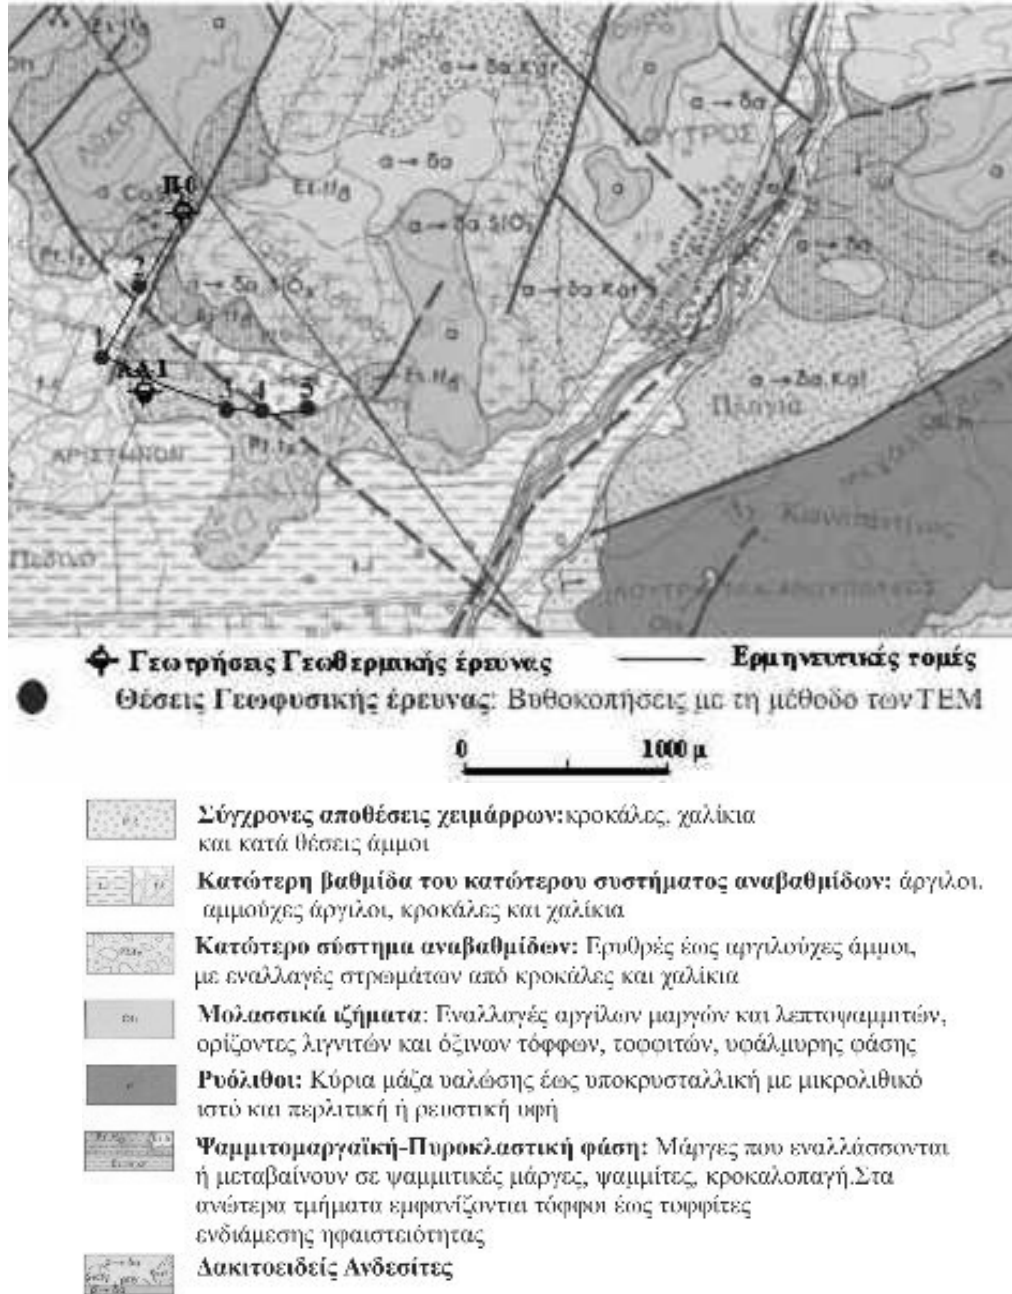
Π-0

2

1

ΑΔ-1

3

4

5

α → δα

α → δα κγr

α → δα SiO₂

α → δα Kal

α → δα Kal

ΛΟΥΤΡΟΣ

ΑΡΙΣΤΗΝΟΝ

Πλαγιά

Πέπλος

Pt.ts

Pt.ts

Et.Hg

Et.Hg

◆ Γεωτρήσεις Γεωθερμικής έρευνας

Ερμηνευτικές τομές

● Θέσεις Γεωφυσικής έρευνας: Βυθοκοπήσεις με τη μέθοδο των TEM

0 1000 μ

Σύγχρονες αποθέσεις χειμάρρων: κροκάλες, χαλίκια και κατά θέσεις άμμοι

Κατώτερη βαθμίδα του κατώτερου συστήματος αναβαθμίδων: άργιλοι, αμμούχες άργιλοι, κροκάλες και χαλίκια

Κατώτερο σύστημα αναβαθμίδων: Ερυθρές έως αργιλούχες άμμοι, με εναλλαγές στρωμάτων από κροκάλες και χαλίκια

Μολασσικά ιζήματα: Εναλλαγές αργίλων μαργών και λεπτοψαμμιτών, ορίζοντες λιγνιτών και όξινων τόφφων, τοφφιτών, υφάλμυρης φάσης

Ρυόλιθοι: Κύρια μάζα υαλώσης έως υποκρυσταλλική με μικρολιθικό ιστό και περλιτική ή ρευστική υφή

Ψαμμιτομαργαϊκή-Πυροκλαστική φάση: Μάργες που εναλλάσσονται ή μεταβαίνουν σε ψαμμιτικές μάργες, ψαμμίτες, κροκαλοπαγή.Στα ανώτερα τμήματα εμφανίζονται τόφφοι έως τοφφίτες ενδιάμεσης ηφαιστειότητας

Δακιτοειδείς Ανδεσίτες